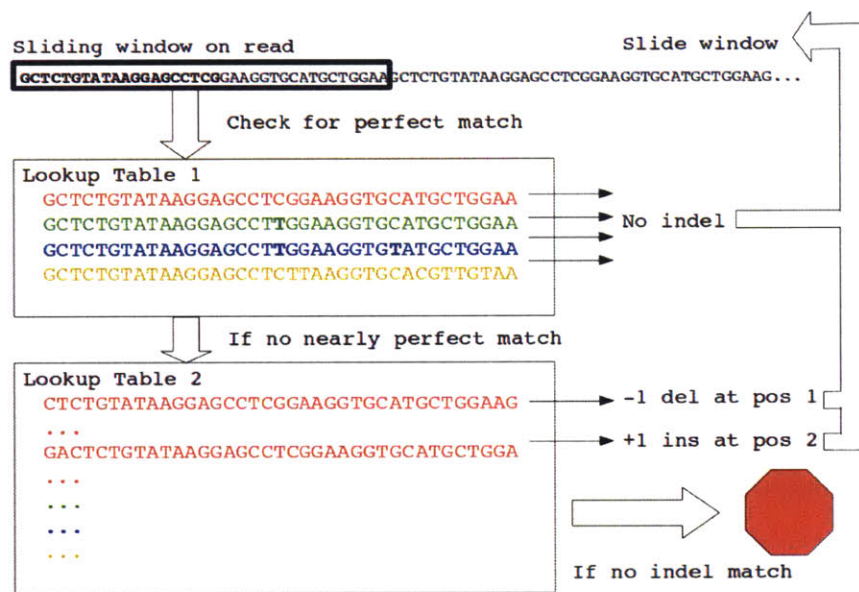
Sliding window on read

Slide window

GCTCTGTATAAGGAGCCTCGGAAGGTGCATGCTGGAAGCTCTGTATAAGGAGCCTCGGAAGGTGCATGCTGGAAG...

Check for perfect match

Lookup Table 1

GCTCTGTATAAGGAGCCTCGGAAGGTGCATGCTGGAA

GCTCTGTATAAGGAGCCTTGGAAGGTGCATGCTGGAA

GCTCTGTATAAGGAGCCTTGGAAGGTGTATGCTGGAA

GCTCTGTATAAGGAGCCTCTTAAGGTGCACGTTGTAA

No indel

If no nearly perfect match

Lookup Table 2

CTCTGTATAAGGAGCCTCGGAAGGTGCATGCTGGAAG

...

GACTCTGTATAAGGAGCCTCGGAAGGTGCATGCTGGA

...

...

...

...

-1 del at pos 1

+1 ins at pos 2

If no indel match